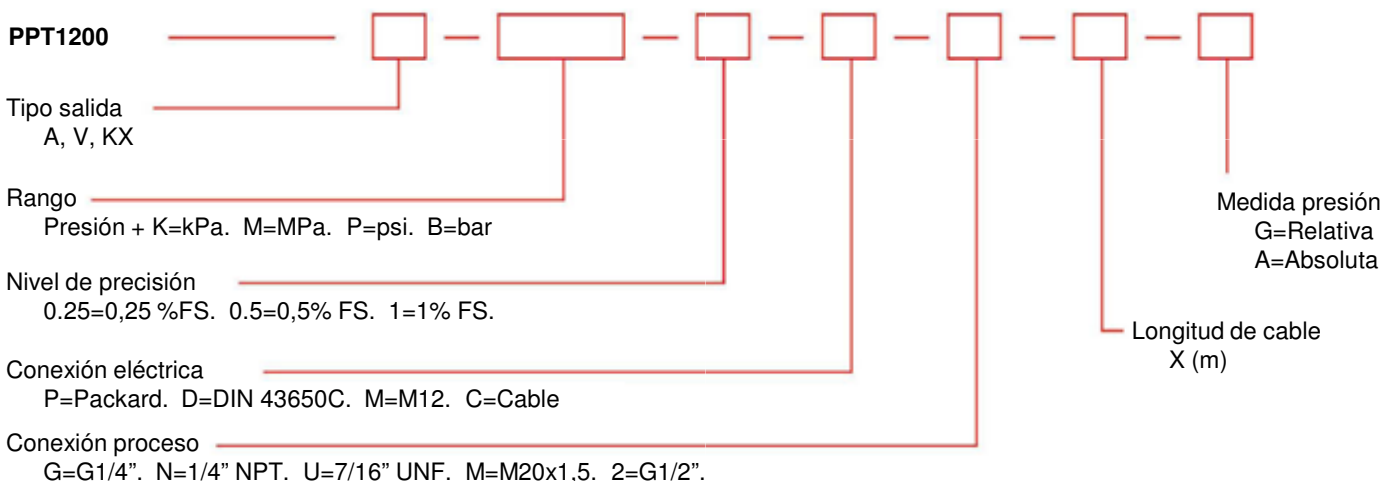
PPT1200

Tipo salida
A, V, KX

Rango
Presión + K=kPa. M=MPa. P=psi. B=bar

Nivel de precisión
0.25=0,25 %FS. 0.5=0,5% FS. 1=1% FS.

Conexión eléctrica
P=Packard. D=DIN 43650C. M=M12. C=Cable

Conexión proceso
G=G1/4". N=1/4" NPT. U=7/16" UNF. M=M20x1,5. 2=G1/2".

Medida presión
G=Relativa
A=Absoluta

Longitud de cable
X (m)